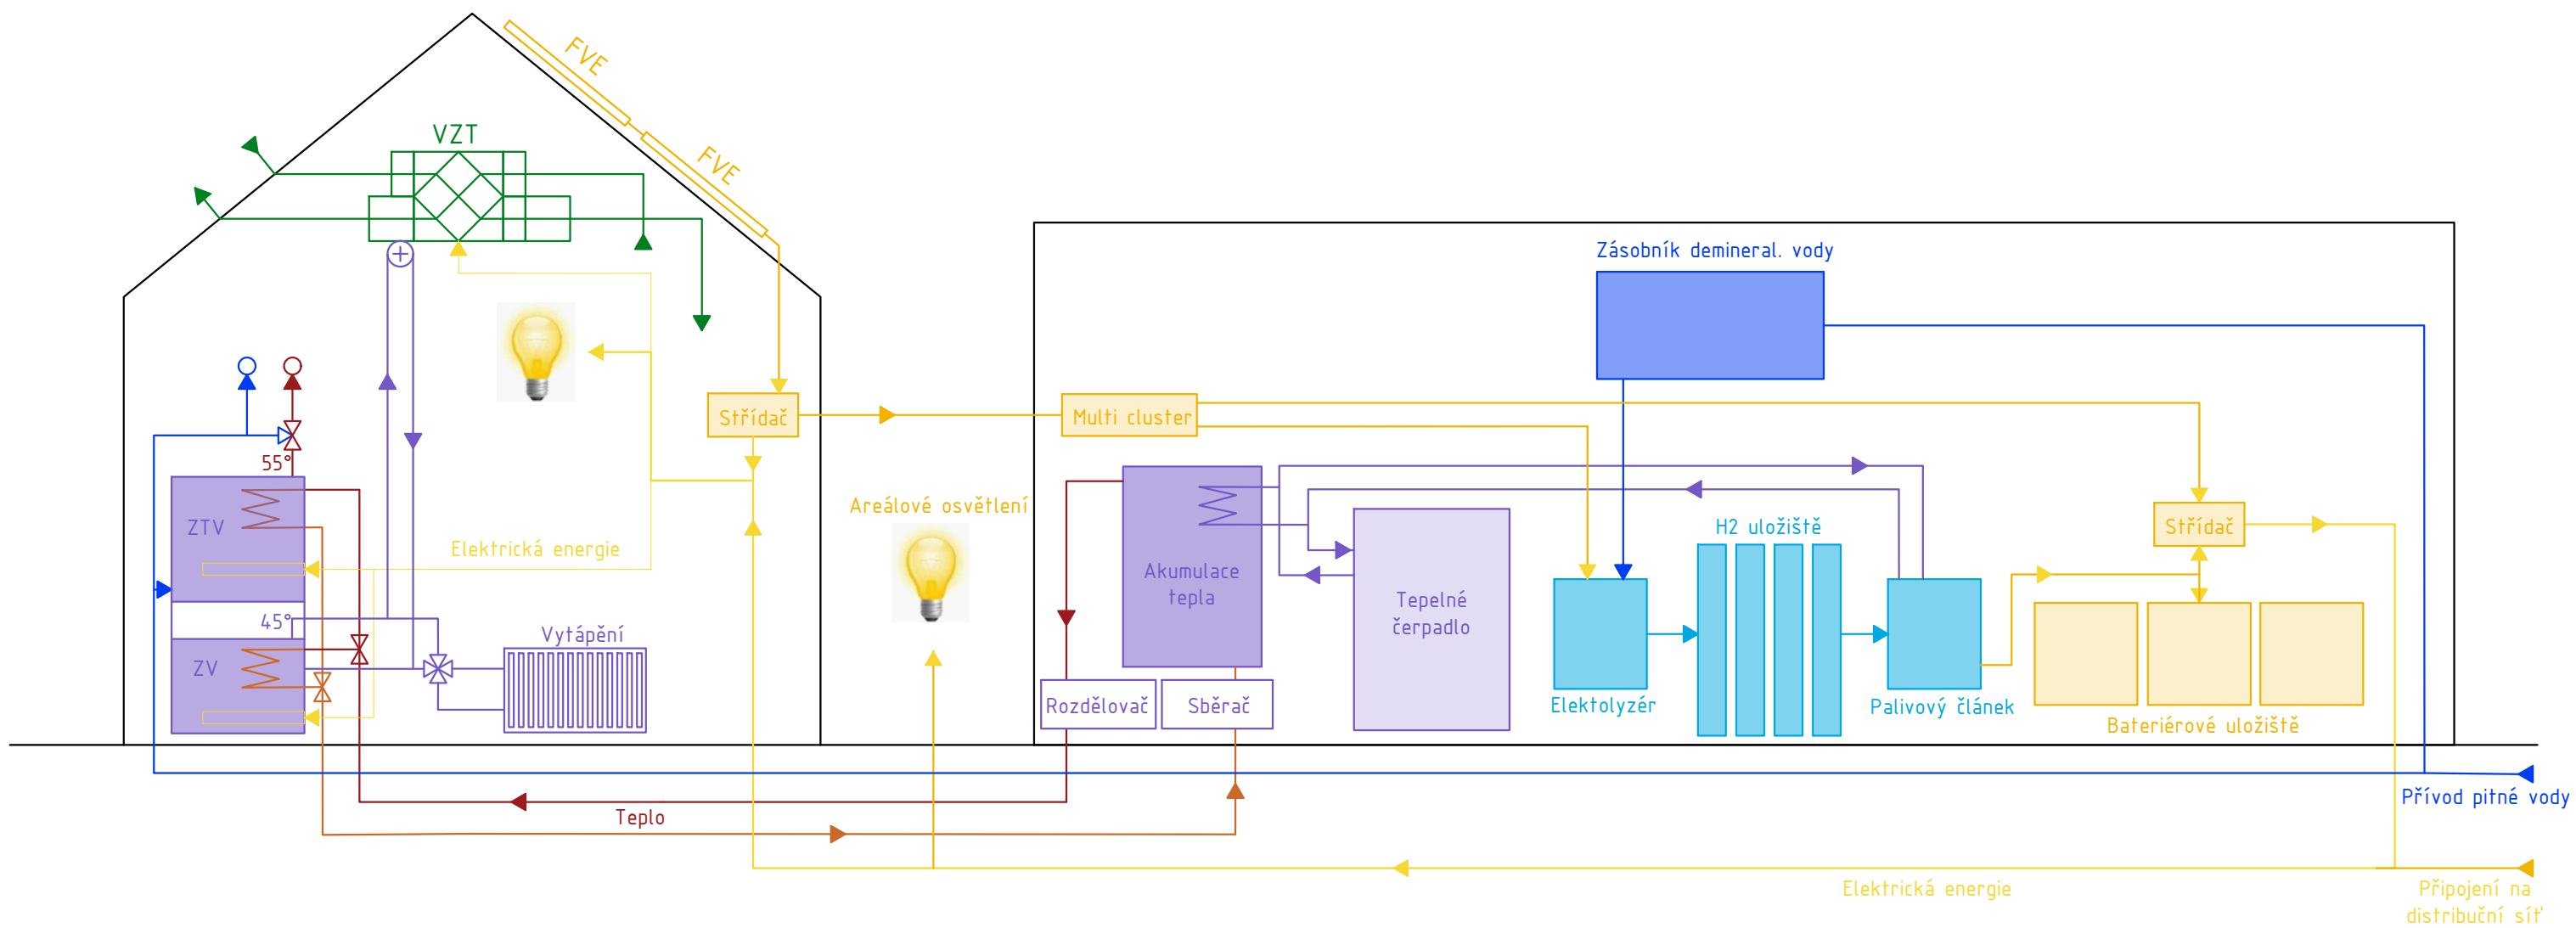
FVE
FVE
VZT
Zásobník demineral. vody
Střídač
Multi cluster
55°
ZTV
Elektrická energie
Areálové osvětlení
Akumulace tepla
Tepelné čerpadlo
H2 uložiště
Střídač
45°
ZV
Vytápění
Rozdělovač
Sběrač
Elektolyzér
Palivový článek
Bateriérové uložiště
Přívod pitné vody
Teplo
Elektrická energie
Připojení na distribuční síť